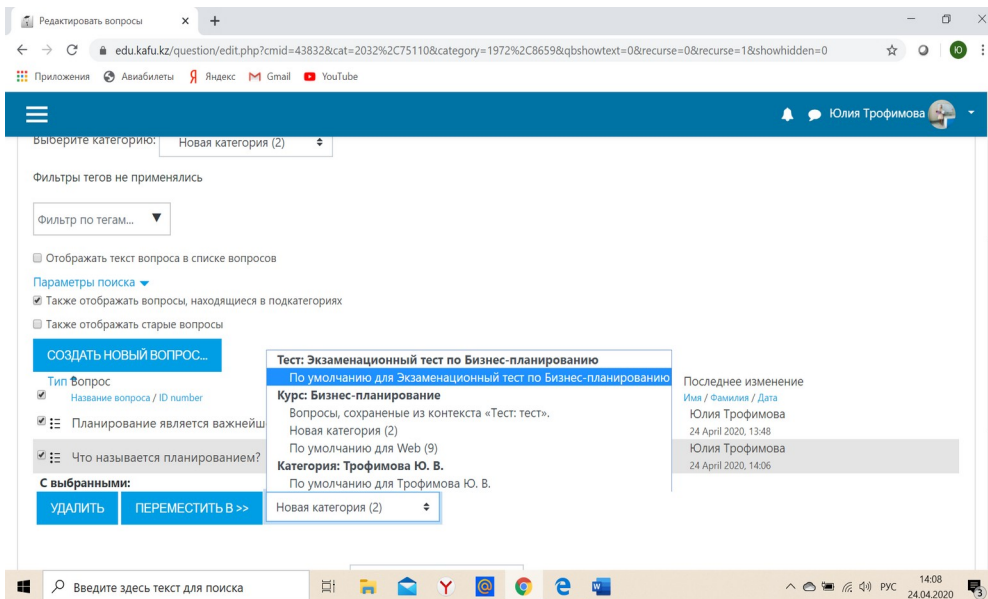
Редактировать вопросы × +

edu.kafu.kz/question/edit.php?cmid=43832&cat=2032%2C75110&category=1972%2C8659&qbshowtext=0&recurse=0&recurse=1&showhidden=0

Приложения Авиабилеты Яндекс Gmail YouTube

Юлия Трофимова

Выберите категорию: Новая категория (2)

Фильтры тегов не применялись

Фильтр по тегам...

Отображать текст вопроса в списке вопросов

Параметры поиска

Также отображать вопросы, находящиеся в подкатегориях

Также отображать старые вопросы

СОЗДАТЬ НОВЫЙ ВОПРОС...

Тип Вопрос
Название вопроса / ID number

Планирование является важнейш

Что называется планированием?

С выбранными:

УДАЛИТЬ ПЕРЕМЕСТИТЬ В >> Новая категория (2)

Тест: Экзаменационный тест по Бизнес-планированию
По умолчанию для Экзаменационный тест по Бизнес-планированию
Курс: Бизнес-планирование
Вопросы, сохраненные из контекста «Тест: тест».
Новая категория (2)
По умолчанию для Web (9)
Категория: Трофимова Ю. В.
По умолчанию для Трофимова Ю. В.

Последнее изменение
Имя / Фамилия / Дата
Юлия Трофимова
24 April 2020, 13:48
Юлия Трофимова
24 April 2020, 14:06

Введите здесь текст для поиска

РУС 14:08 24.04.2020 3